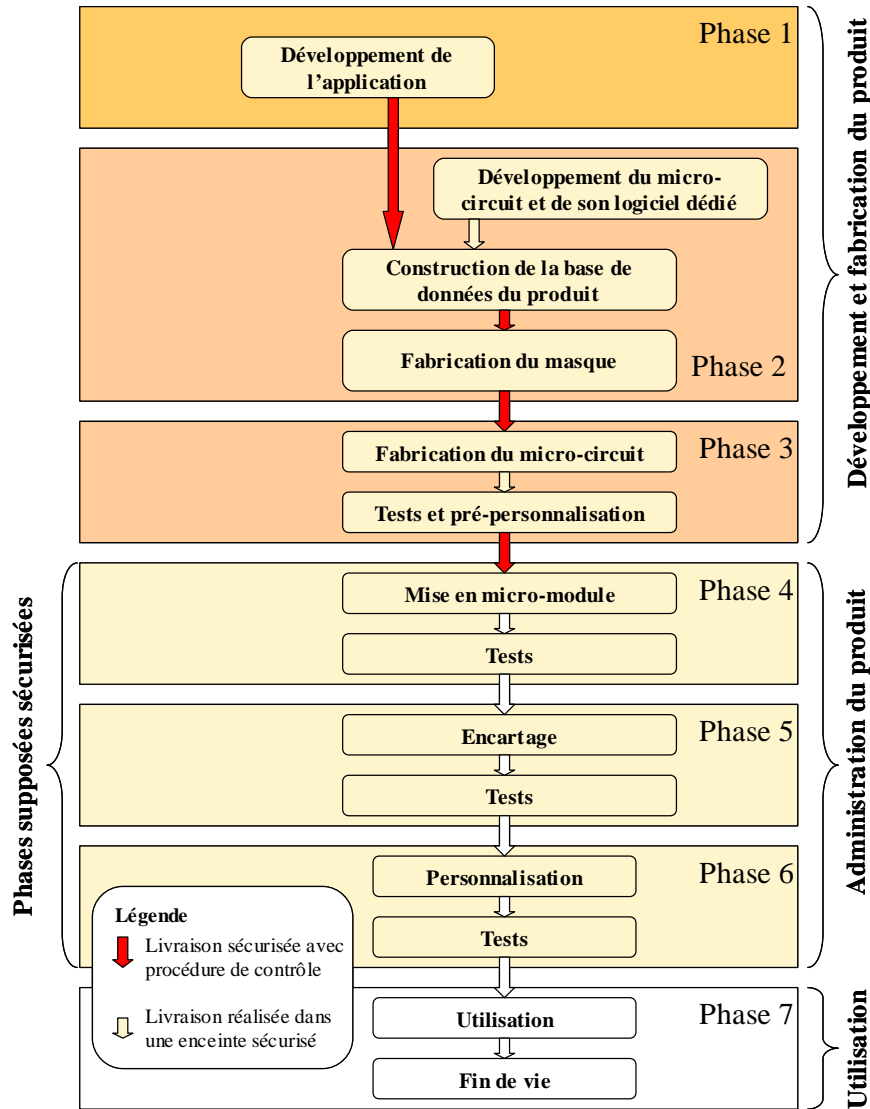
Phase 1

Développement de l'application

Développement du micro-circuit et de son logiciel dédié

Construction de la base de données du produit

Fabrication du masque

Phase 2

Fabrication du micro-circuit

Phase 3

Tests et pré-personnalisation

Mise en micro-module

Phase 4

Tests

Encartage

Phase 5

Tests

Personnalisation

Phase 6

Tests

Légende

Livraison sécurisée avec procédure de contrôle

Livraison réalisée dans une enceinte sécurisé

Utilisation

Phase 7

Fin de vie

Développement et fabrication du produit

Administration du produit

Utilisation

Phases supposées sécurisées